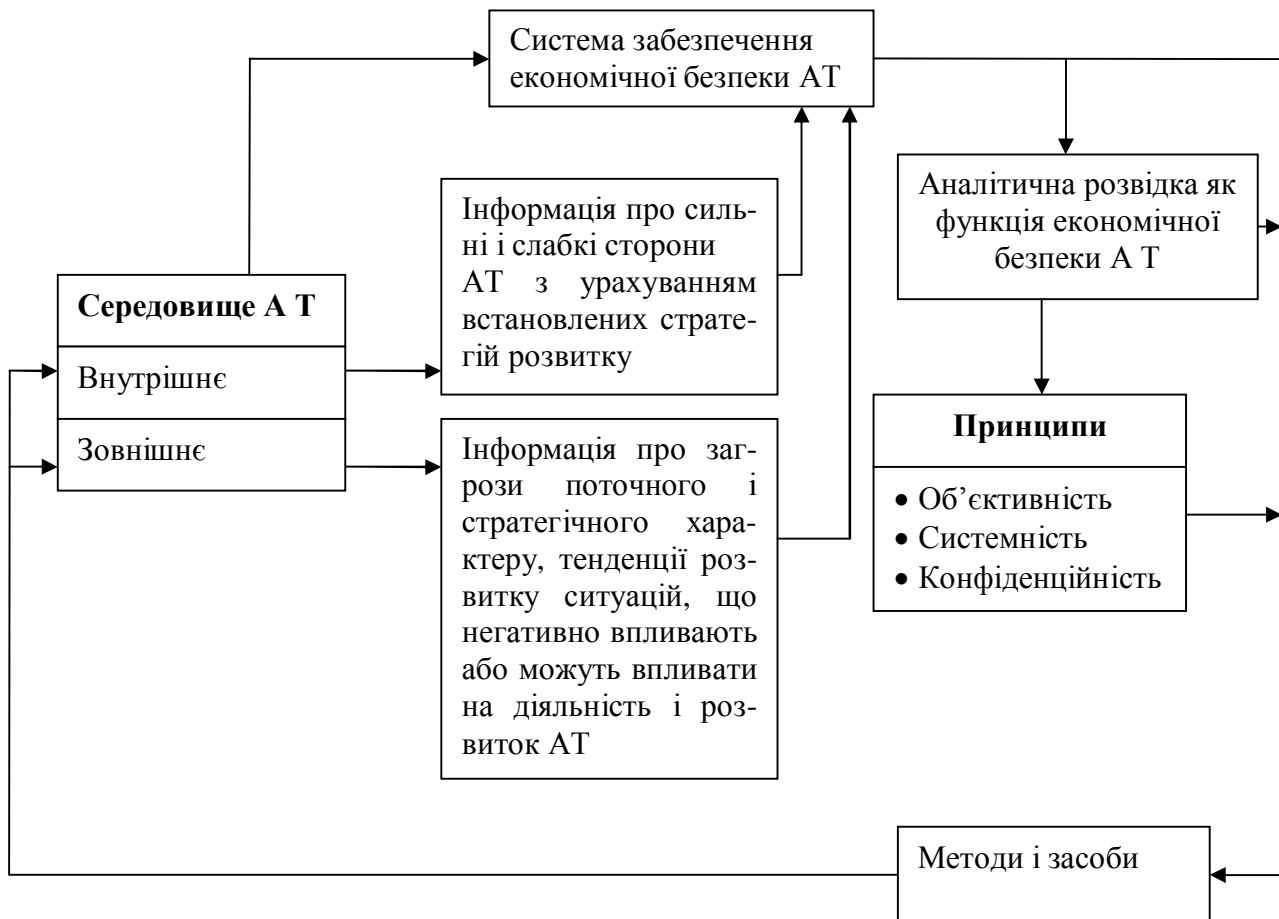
Система забезпечення економічної безпеки АТ

Інформація про сильні і слабкі сторони АТ з урахуванням встановлених стратегій розвитку

Аналітична розвідка як функція економічної безпеки А Т

**Середовище А Т**

Внутрішнє

Зовнішнє

Інформація про загрози поточного і стратегічного характеру, тенденції розвитку ситуацій, що негативно впливають або можуть впливати на діяльність і розвиток АТ

**Принципи**

• Об’єктивність
• Системність
• Конфіденційність

Методи і засоби